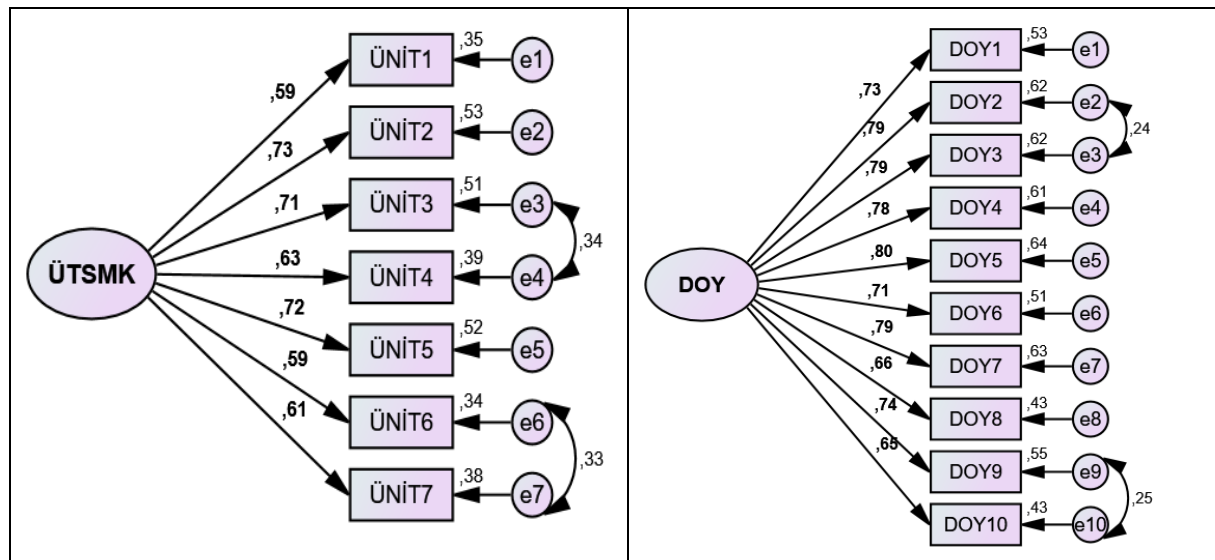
ÜTSMK

,59
,73
,71
,63
,72
,59
,61

ÜNİT1 ,35 e1
ÜNİT2 ,53 e2
ÜNİT3 ,51 e3
ÜNİT4 ,39 e4
,34
ÜNİT5 ,52 e5
ÜNİT6 ,34 e6
ÜNİT7 ,38 e7
,33

DOY

,73
,79
,79
,78
,80
,71
,79
,66
,74
,65

DOY1 ,53 e1
DOY2 ,62 e2
DOY3 ,62 e3
,24
DOY4 ,61 e4
DOY5 ,64 e5
DOY6 ,51 e6
DOY7 ,63 e7
DOY8 ,43 e8
DOY9 ,55 e9
DOY10 ,43 e10
,25